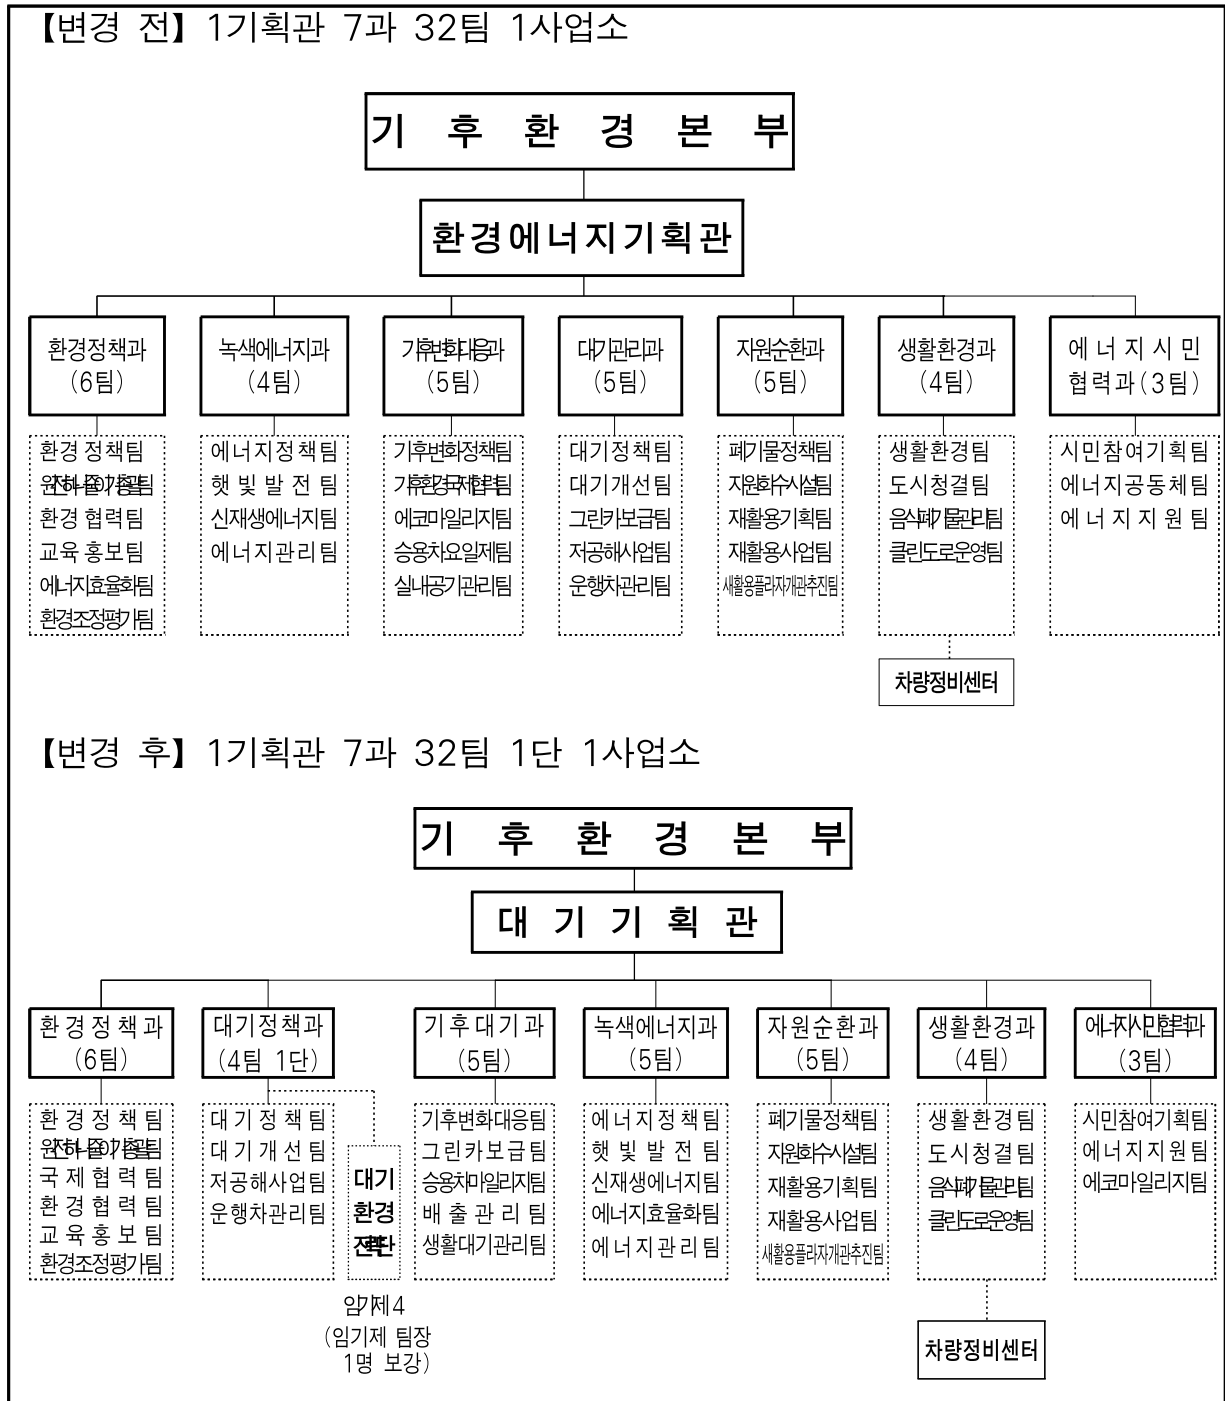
【변경 전】 1기획관 7과 32팀 1사업소

기 후 환 경 본 부

환경에너지기획관

환경정책과 (6팀)
환경정책팀
원자력안전팀
환경협력팀
교육홍보팀
에너지효율화팀
환경조정평가팀

녹색에너지과 (4팀)
에너지정책팀
햇빛발전팀
신재생에너지팀
에너지관리팀

기후변화대응과 (5팀)
기후변화정책팀
기후환경지원팀
에코마일리지팀
승용차요일제팀
실내공기관리팀

대기관리과 (5팀)
대기정책팀
대기개선팀
그린카보급팀
저공해사업팀
운행차관리팀

자원순환과 (5팀)
폐기물정책팀
자원회수시설팀
재활용기획팀
재활용사업팀
생활용품리사이클관추진팀

생활환경과 (4팀)
생활환경팀
도시청결팀
음식물폐기물관리팀
클린도로운영팀

에너지시민협력과 (3팀)
시민참여기획팀
에너지공동체팀
에너지지원팀

차량정비센터

【변경 후】 1기획관 7과 32팀 1단 1사업소

기 후 환 경 본 부

대 기 기 획 관

환경정책과 (6팀)
환경정책팀
원자력안전팀
국제협력팀
환경협력팀
교육홍보팀
환경조정평가팀

대기정책과 (4팀 1단)
대기정책팀
대기개선팀
저공해사업팀
운행차관리팀

대기환경개선추진단

임기제4
(임기제 팀장 1명 보강)

기후대기과 (5팀)
기후변화대응팀
그린카보급팀
승용차마일리지팀
배출관리팀
생활대기관리팀

녹색에너지과 (5팀)
에너지정책팀
햇빛발전팀
신재생에너지팀
에너지효율화팀
에너지관리팀

자원순환과 (5팀)
폐기물정책팀
자원회수시설팀
재활용기획팀
재활용사업팀
생활용품리사이클관추진팀

생활환경과 (4팀)
생활환경팀
도시청결팀
음식물폐기물관리팀
클린도로운영팀

에너지시민협력과 (3팀)
시민참여기획팀
에너지지원팀
에코마일리지팀

차량정비센터